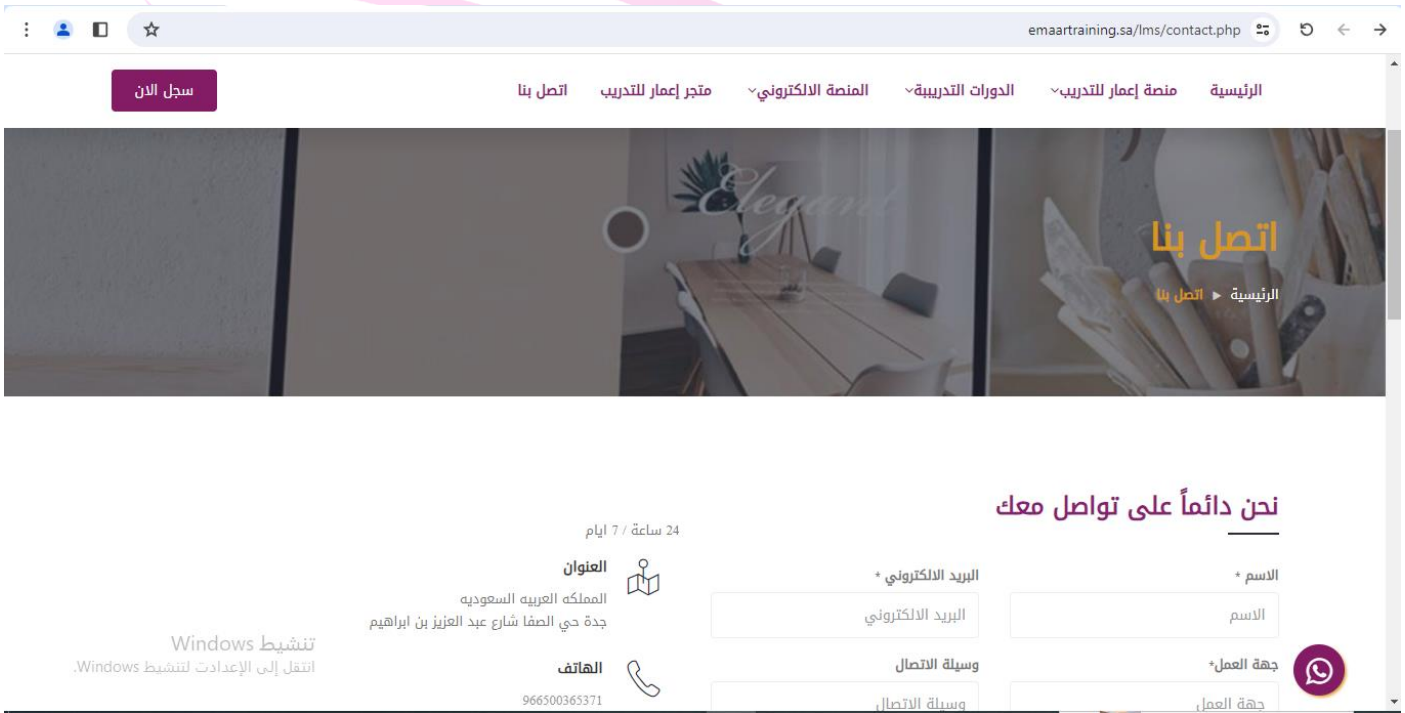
emaartraining.sa/lms/contact.php

الرئيسية منصة إعمار للتدريب الدورات التدريبية المنصة الالكتروني متجر إعمار للتدريب اتصل بنا

سجل الان

Elegant

اتصل بنا

الرئيسية ▸ اتصل بنا

نحن دائماً على تواصل معك

الاسم *
الاسم

البريد الالكتروني *
البريد الالكتروني

جهة العمل*
جهة العمل

وسيلة الاتصال
وسيلة الاتصال

24 ساعة / 7 ايام

العنوان
المملكه العربيه السعوديه
جدة حي الصفا شارع عبد العزيز بن ابراهيم

الهاتف
966500365371

تنشيط Windows
انتقل إلى الإعدادات لتنشيط Windows.